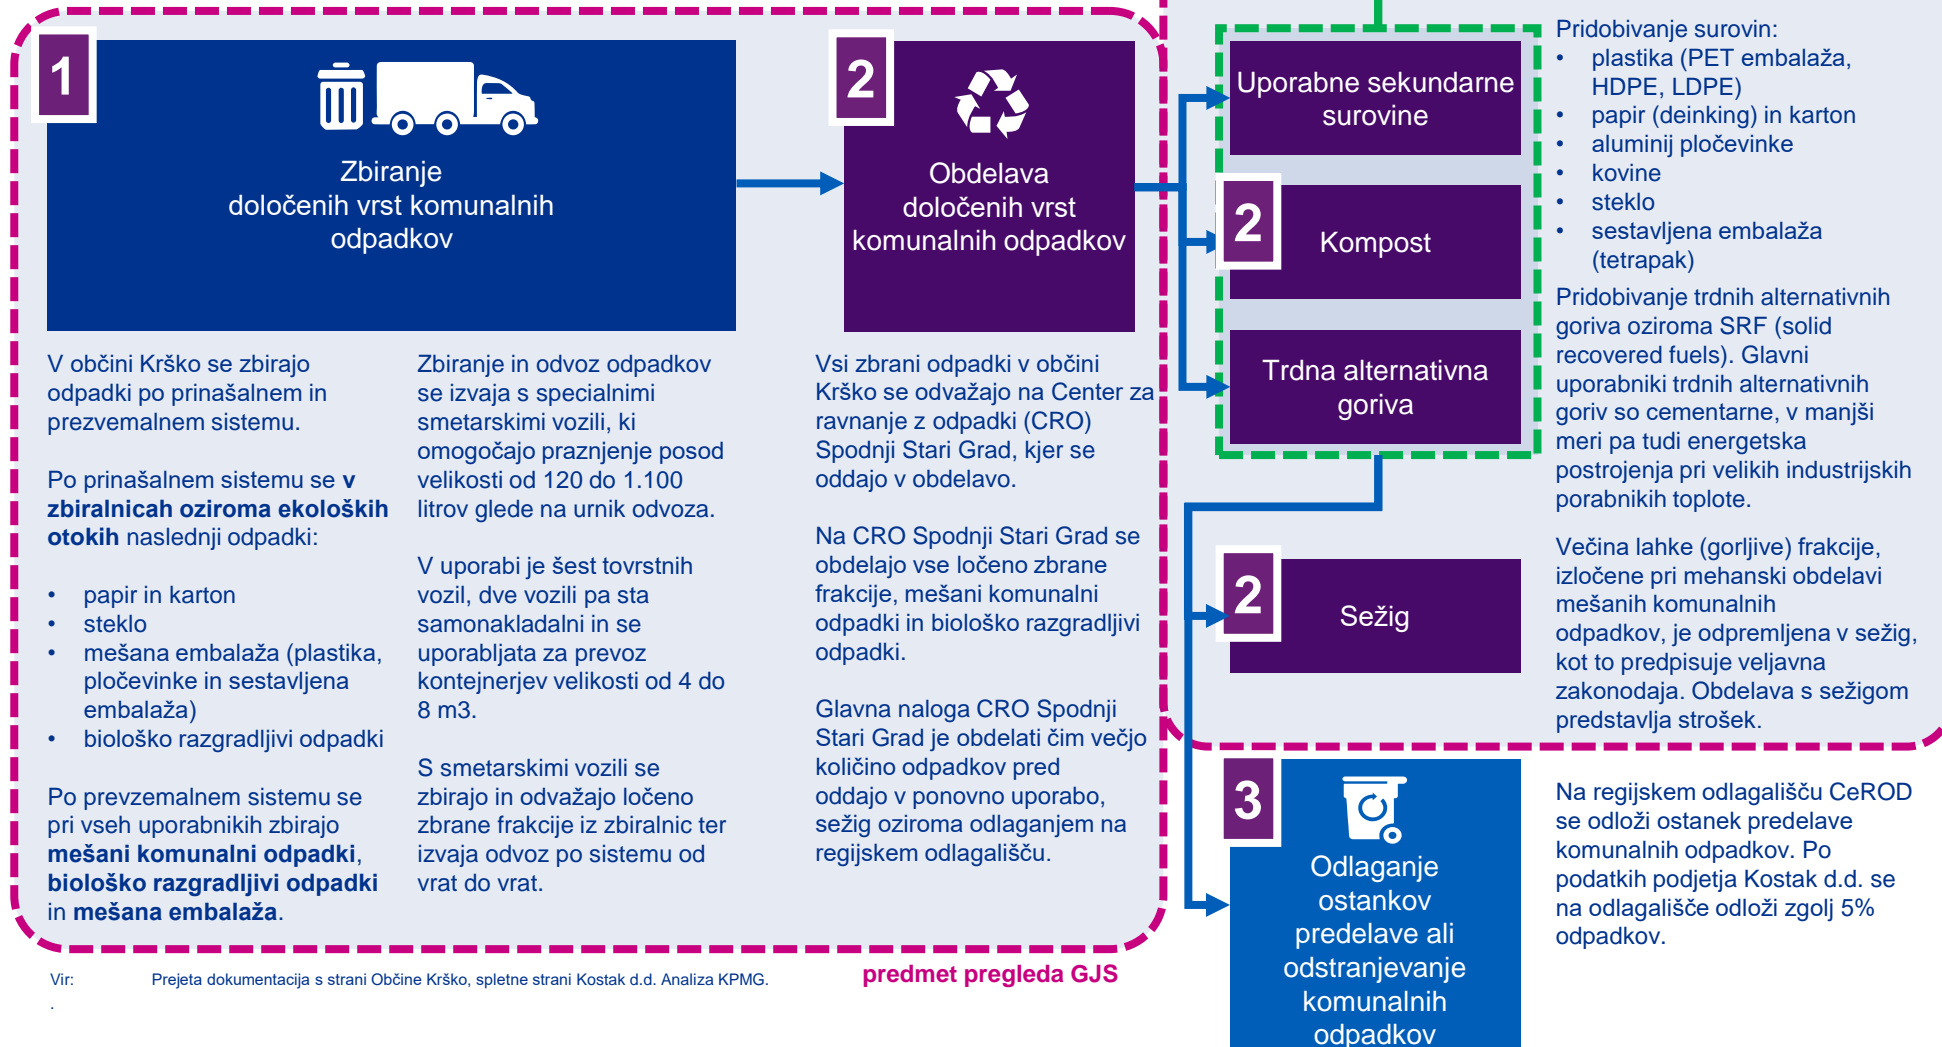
1

Zbiranje določenih vrst komunalnih odpadkov

2

Obdelava določenih vrst komunalnih odpadkov

Uporabne sekundarne surovine

2

Kompost

Trdna alternativna goriva

Pridobivanje surovin:
- plastika (PET embalaža, HDPE, LDPE)
- papir (deinking) in karton
- aluminij pločevinke
- kovine
- steklo
- sestavljena embalaža (tetrapak)

Pridobivanje trdnih alternativnih goriva oziroma SRF (solid recovered fuels). Glavni uporabniki trdnih alternativnih goriv so cementarne, v manjši meri pa tudi energetska postrojenja pri velikih industrijskih porabnikih toplote.

V občini Krško se zbirajo odpadki po prinašalnem in prezvemalnem sistemu.

Po prinašalnem sistemu se **v zbiralnicah oziroma ekoloških otokih** naslednji odpadki:

- papir in karton
- steklo
- mešana embalaža (plastika, pločevinke in sestavljena embalaža)
- biološko razgradljivi odpadki

Po prevzemalnem sistemu se pri vseh uporabnikih zbirajo **mešani komunalni odpadki**, **biološko razgradljivi odpadki** in **mešana embalaža**.

Zbiranje in odvoz odpadkov se izvaja s specialnimi smetarskimi vozili, ki omogočajo praznjenje posod velikosti od 120 do 1.100 litrov glede na urnik odvoza.

V uporabi je šest tovrstnih vozil, dve vozili pa sta samonakladalni in se uporabljata za prevoz kontejnerjev velikosti od 4 do 8 m3.

S smetarskimi vozili se zbirajo in odvažajo ločeno zbrane frakcije iz zbiralnic ter izvaja odvoz po sistemu od vrat do vrat.

Vsi zbrani odpadki v občini Krško se odvažajo na Center za ravnanje z odpadki (CRO) Spodnji Stari Grad, kjer se oddajo v obdelavo.

Na CRO Spodnji Stari Grad se obdelajo vse ločeno zbrane frakcije, mešani komunalni odpadki in biološko razgradljivi odpadki.

Glavna naloga CRO Spodnji Stari Grad je obdelati čim večjo količino odpadkov pred oddajo v ponovno uporabo, sežig oziroma odlaganjem na regijskem odlagališču.

2

Sežig

Večina lahke (gorljive) frakcije, izločene pri mehanski obdelavi mešanih komunalnih odpadkov, je odpremljena v sežig, kot to predpisuje veljavna zakonodaja. Obdelava s sežigom predstavlja strošek.

3

Odlaganje ostankov predelave ali odstranjevanje komunalnih odpadkov

Na regijskem odlagališču CeROD se odloži ostanek predelave komunalnih odpadkov. Po podatkih podjetja Kostak d.d. se na odlagališče odloži zgolj 5% odpadkov.

Vir: Prejeta dokumentacija s strani Občine Krško, spletne strani Kostak d.d. Analiza KPMG.

predmet pregleda GJS